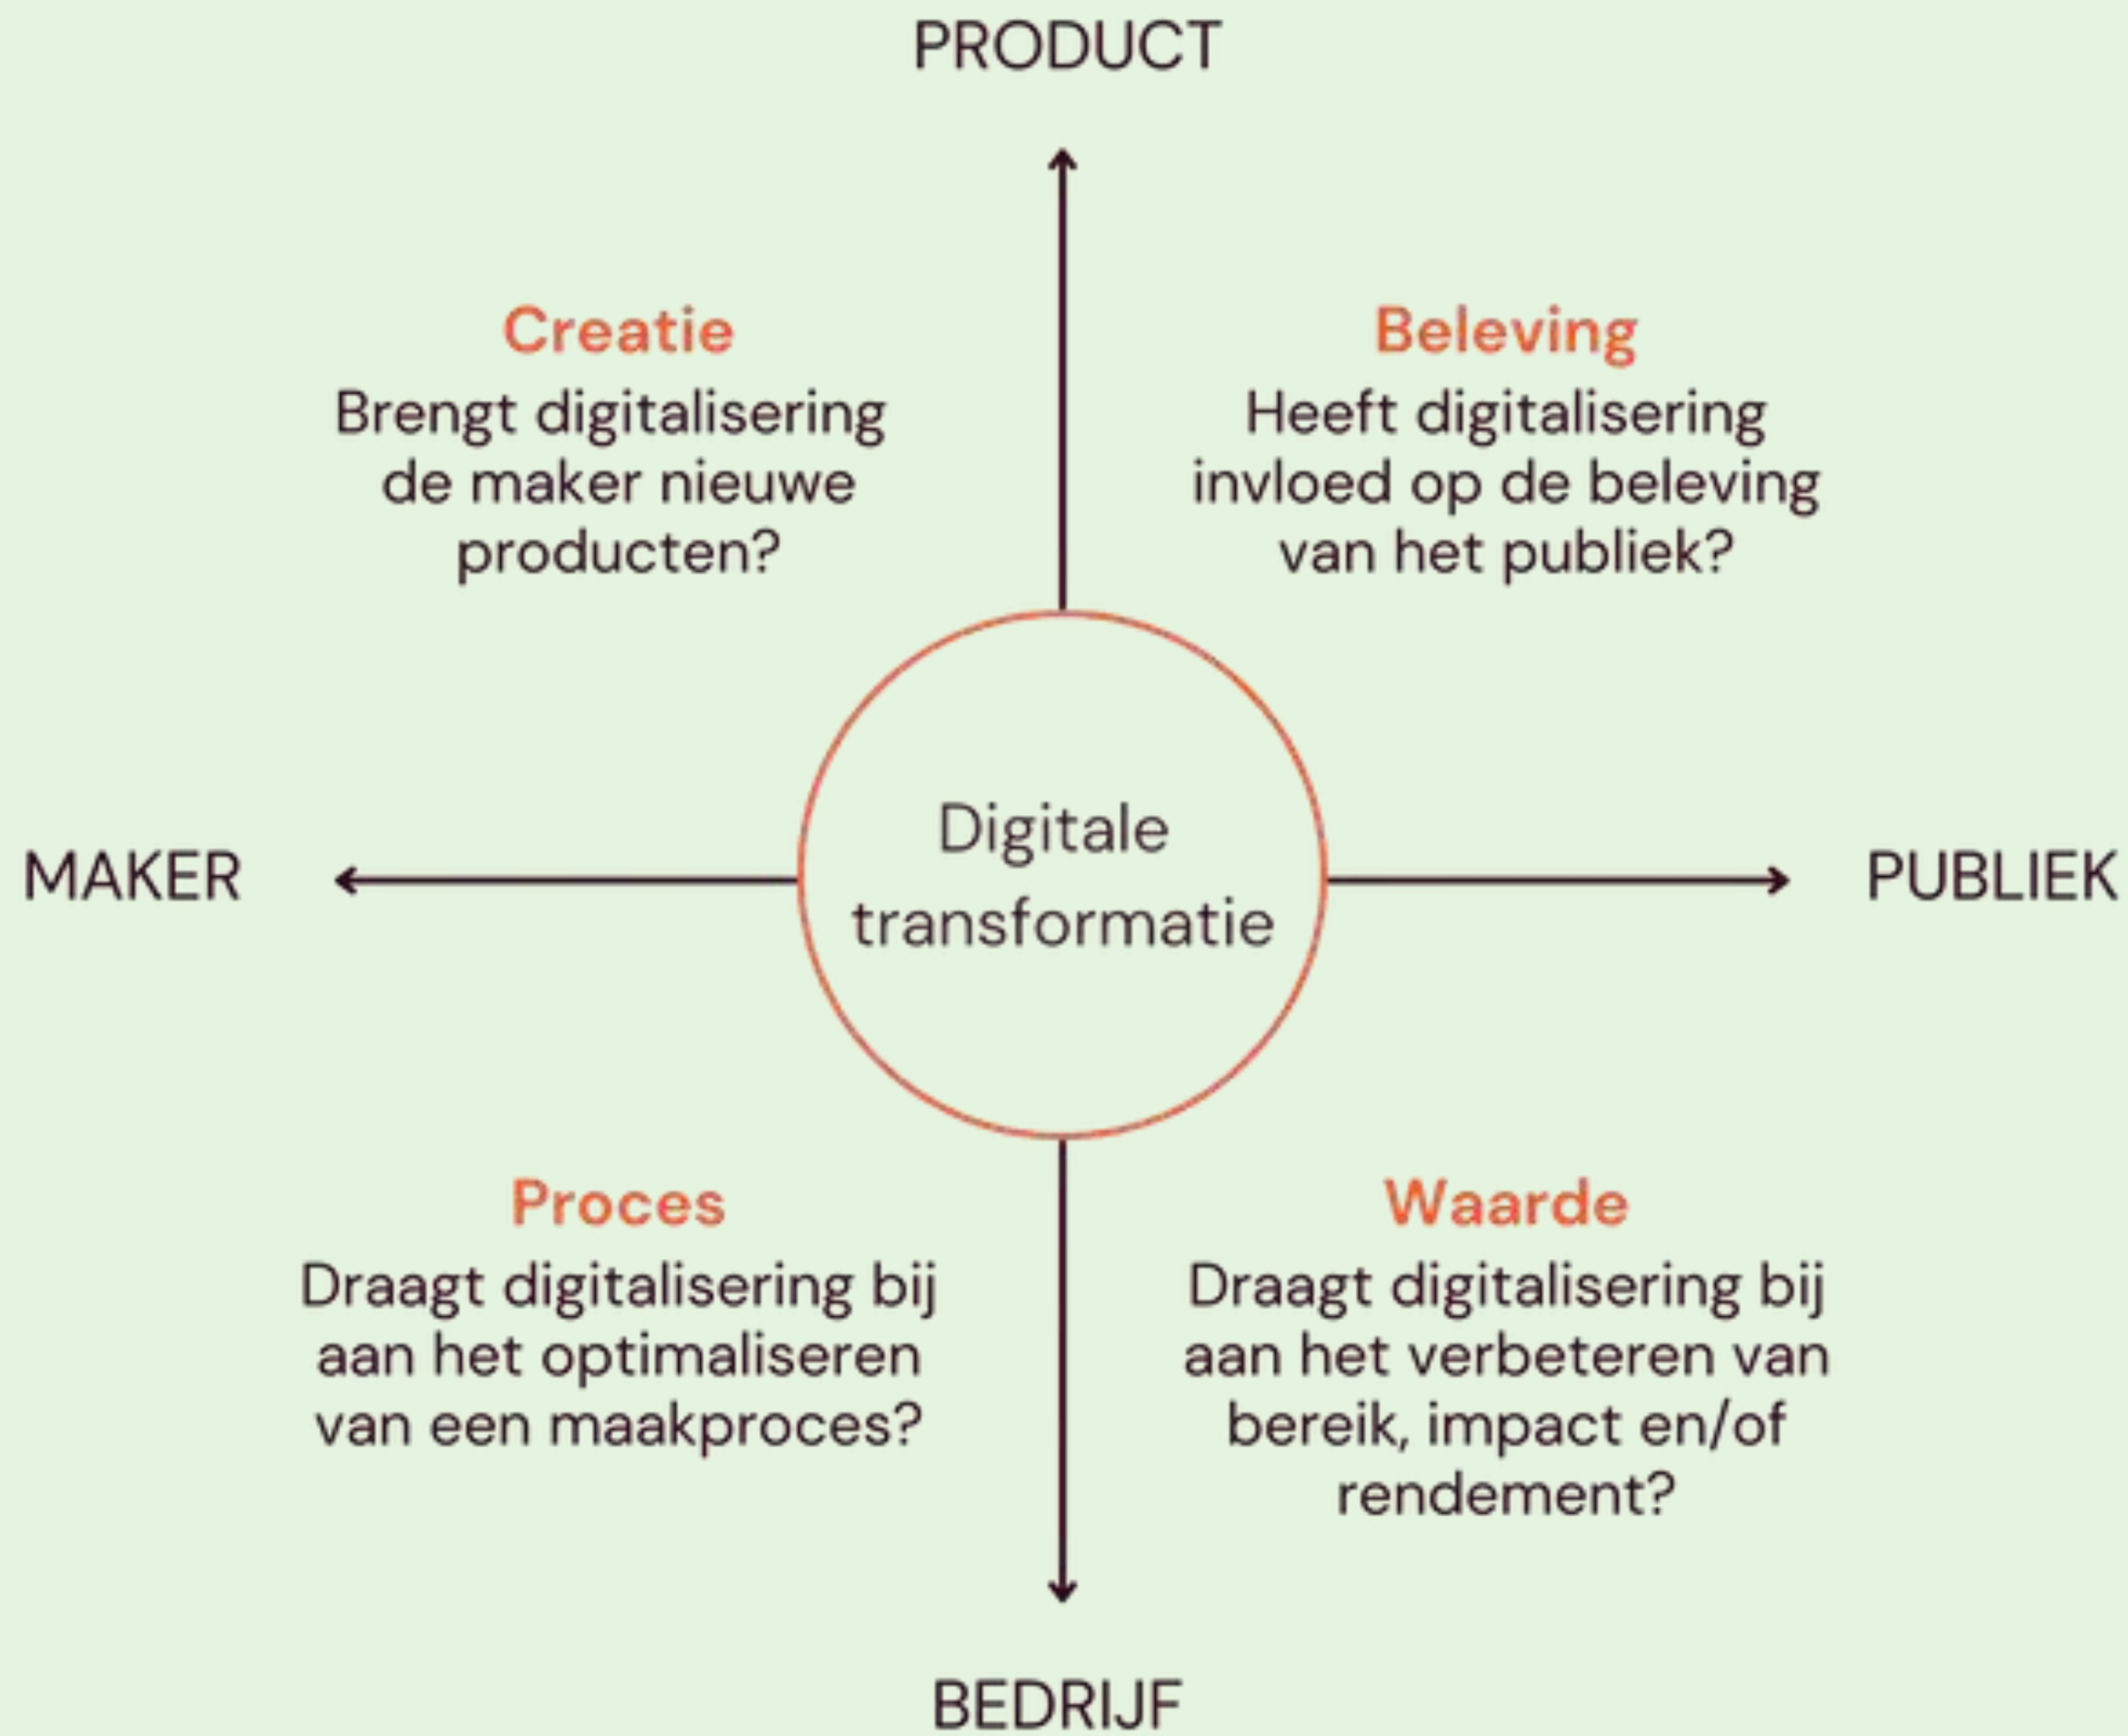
PRODUCT

Creatie
Brengt digitalisering de maker nieuwe producten?

Beleving
Heeft digitalisering invloed op de beleving van het publiek?

MAKER

Digitale transformatie

PUBLIEK

Proces
Draagt digitalisering bij aan het optimaliseren van een maakproces?

Waarde
Draagt digitalisering bij aan het verbeteren van bereik, impact en/of rendement?

BEDRIJF